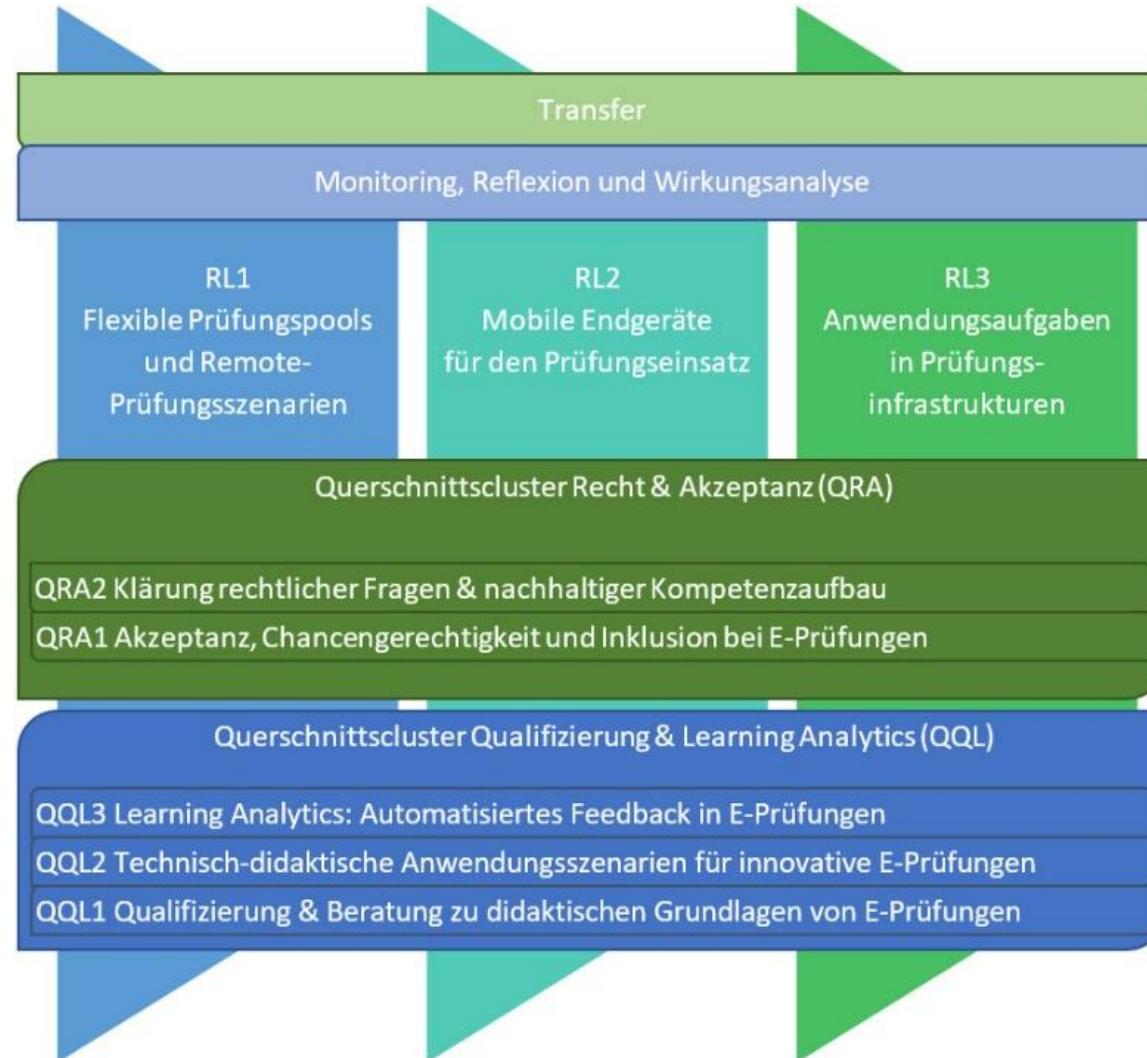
Transfer

Monitoring, Reflexion und Wirkungsanalyse

RL1
Flexible Prüfungspools und Remote-Prüfungsszenarien

RL2
Mobile Endgeräte für den Prüfungseinsatz

RL3
Anwendungsaufgaben in Prüfungsinfrastrukturen

Querschnittscluster Recht & Akzeptanz (QRA)

QRA2 Klärung rechtlicher Fragen & nachhaltiger Kompetenzaufbau

QRA1 Akzeptanz, Chancengerechtigkeit und Inklusion bei E-Prüfungen

Querschnittscluster Qualifizierung & Learning Analytics (QQL)

QQL3 Learning Analytics: Automatisiertes Feedback in E-Prüfungen

QQL2 Technisch-didaktische Anwendungsszenarien für innovative E-Prüfungen

QQL1 Qualifizierung & Beratung zu didaktischen Grundlagen von E-Prüfungen